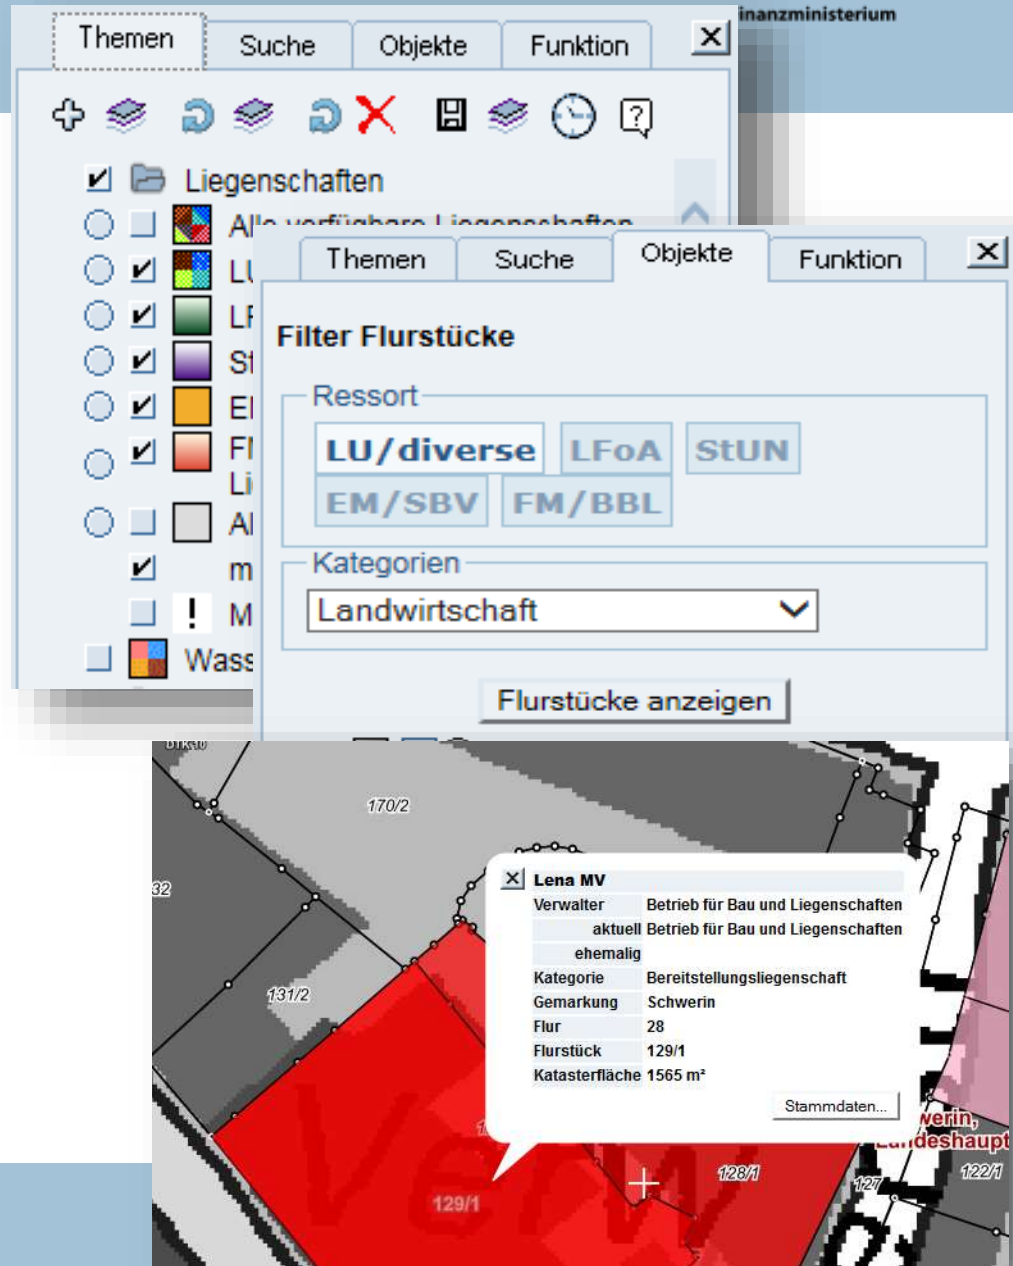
inanzministerium

Themen Suche Objekte Funktion ×

Liegenschaften
Alle verfügbare Liegenschaften
LU
LF
St
El
Fl Li
Al
m
M
Wass

Themen Suche Objekte Funktion ×

Filter Flurstücke

Ressort
LU/diverse LFoA StUN
EM/SBV FM/BBL

Kategorien
Landwirtschaft

Flurstücke anzeigen

170/2
32
131/2
129/1
128/1
127
122/1
werin, Landeshaupt

× Lena MV

| | |
|---|---|
| Verwalter | Betrieb für Bau und Liegenschaften |
| aktuell | Betrieb für Bau und Liegenschaften |
| ehemalig | |
| Kategorie | Bereitstellungsliegenschaft |
| Gemarkung | Schwerin |
| Flur | 28 |
| Flurstück | 129/1 |
| Katasterfläche | 1565 m² |

Stammdaten...